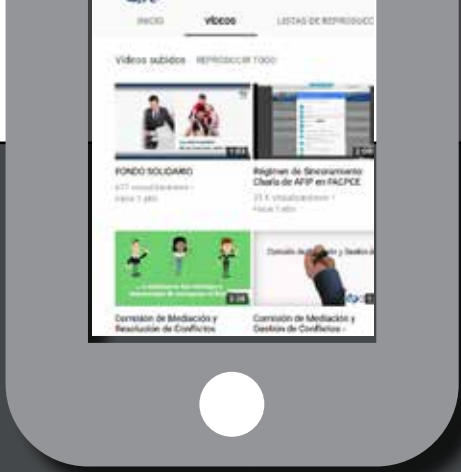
INICIO VÍDEOS LISTAS DE REPRODUCC

Vídeos subidos REPRODUCIR TODO

FONDO SOLIDARIO
677 visualizaciones • Hace 1 año

Régimen de Sinceramiento Charla de AFIP en FACPCE
25 K visualizaciones • Hace 1 año

Comisión de Mediación y Resolución de Conflictos

Comisión de Mediación y Gestión de Conflictos -